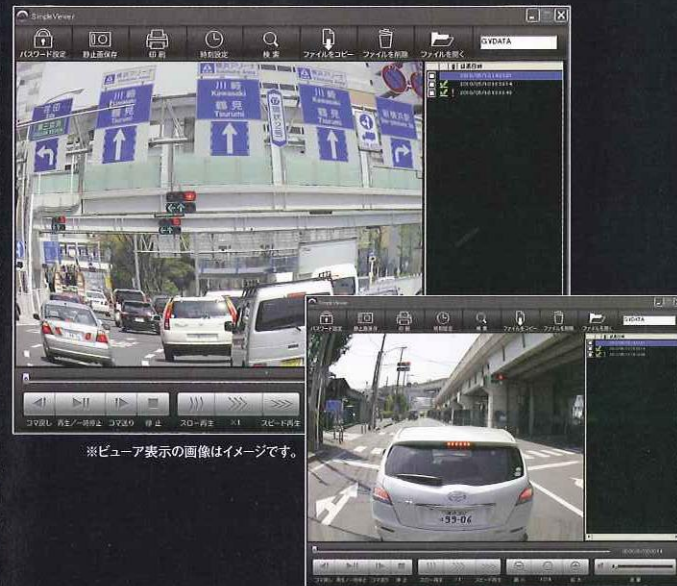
Single Viewer

パスワード設定 静止画保存 印刷 時刻設定 検索 ファイルをコピー ファイルを削除 ファイルを開く G:\DATA

川崎
Kawasaki
鶴見
Tsurumi

コマ戻し 再生／一時停止 コマ送り 停止 スロー再生 ×1 スピード再生

※ビューア表示の画像はイメージです。

Single Viewer

パスワード設定 静止画保存 印刷 時刻設定 検索 ファイルをコピー ファイルを削除 ファイルを開く G:\DATA

99-06